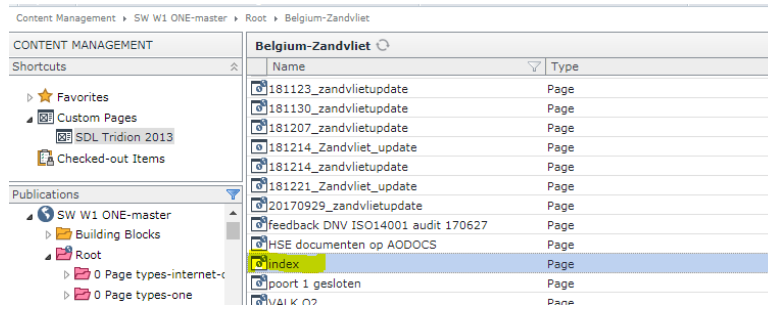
Content Management ▸ SW W1 ONE-master ▸ Root ▸ Belgium-Zandvliet

CONTENT MANAGEMENT

Shortcuts

Favorites
Custom Pages
SDL Tridion 2013
Checked-out Items

Publications

SW W1 ONE-master
Building Blocks
Root
0 Page types-internet-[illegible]
0 Page types-one

Belgium-Zandvliet

| Name | Type |
|---|---|
| 181123_zandvlietupdate | Page |
| 181130_zandvlietupdate | Page |
| 181207_zandvlietupdate | Page |
| 181214_Zandvliet_update | Page |
| 181214_zandvlietupdate | Page |
| 181221_Zandvliet_update | Page |
| 20170929_zandvlietupdate | Page |
| feedback DNV ISO14001 audit 170627 | Page |
| HSE documenten op AODOCS | Page |
| index | Page |
| poort 1 gesloten | Page |
| VALK O2 | Page |